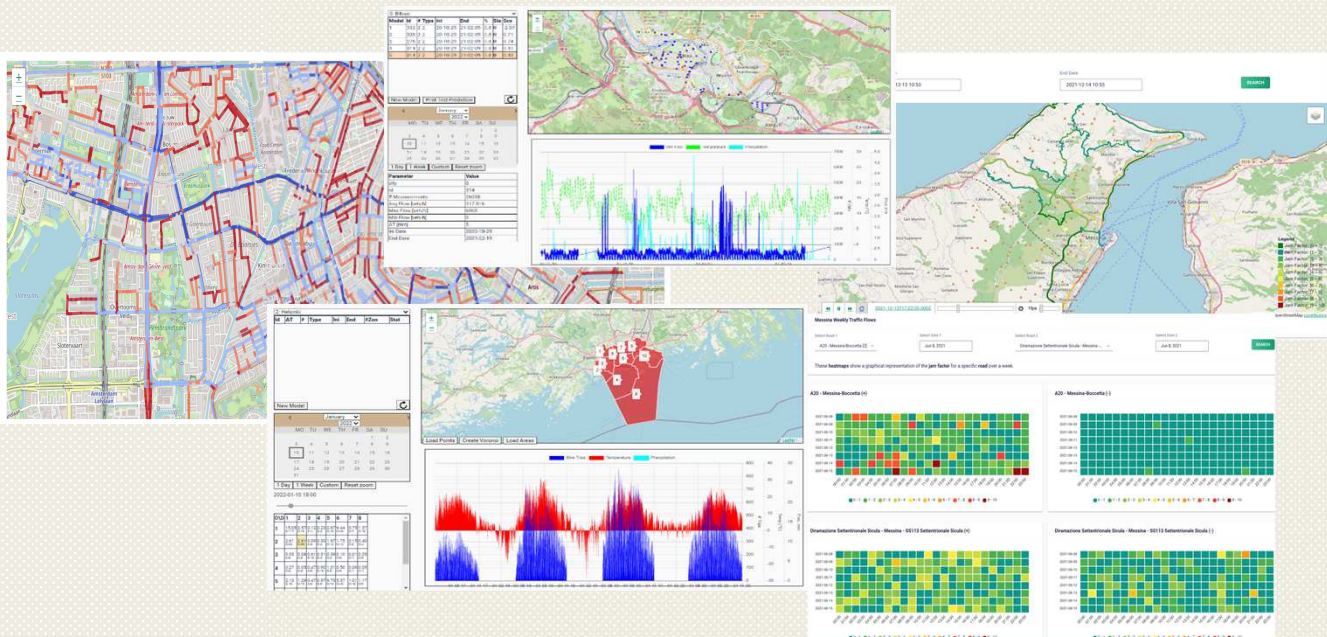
Bilbao

| Model | Id | # | Type | Ini | End | % | Sta | Sco |
|---|---|---|---|---|---|---|---|---|

New Model | Print Tool Production

January 2022

| MO | TU | WE | TH | FR | SA | SU |
|---|---|---|---|---|---|---|

1 Day | 1 Week | Custom | Reset zoom

| Parameter | Value |
|---|---|

Bike Flow | Net pollutant | Precipitation

Helsinki

| Id | ΔT | # | Type | Ini | End | #Zon | Stat |
|---|---|---|---|---|---|---|---|

New Model

January 2022

| MO | TU | WE | TH | FR | SA | SU |
|---|---|---|---|---|---|---|

1 Day | 1 Week | Custom | Reset zoom

2022-01-10 18:00

Load Points | Create Voronoi | Load Areas

Bike Flow | Temperature | Precipitation

End Date

2021-12-14 10:53

SEARCH

Legend

Messina Weekly Traffic Flows

A20 - Messina-Boccetta (+)

Jun 8, 2021

Dismissione Settentrionale Sicula - Messina

Jun 8, 2021

SEARCH

These heatmaps show a graphical representation of the jam factor for a specific road over a week.

A20 - Messina-Boccetta (+)

A20 - Messina-Boccetta (-)

Diramazione Settentrionale Sicula - Messina - SS113 Settentrionale Sicula (+)

Diramazione Settentrionale Sicula - Messina - SS113 Settentrionale Sicula (-)

Amsterdam